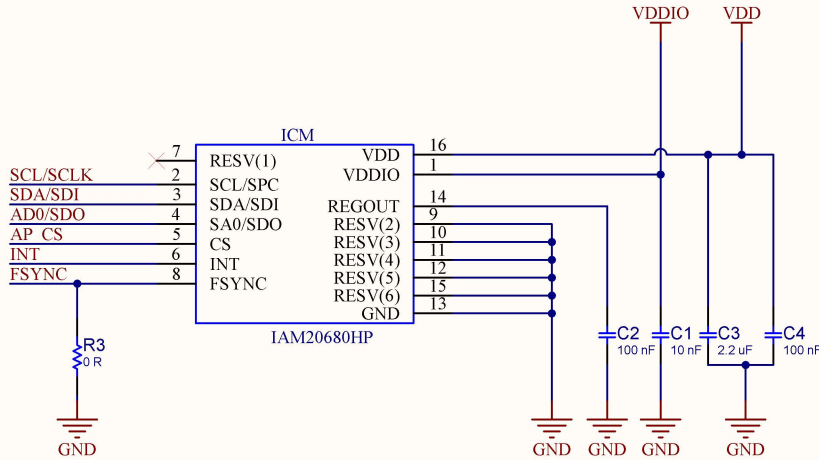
VDDIO
VDD

ICM

7 RESV(1)
SCL/SCLK 2 SCL/SPC
SDA/SDI 3 SDA/SDI
AD0/SDO 4 SA0/SDO
AP CS 5 CS
INT 6 INT
FSYNC 8 FSYNC

VDD 16
VDDIO 1
REGOUT 14
RESV(2) 9
RESV(3) 10
RESV(4) 11
RESV(5) 12
RESV(6) 15
GND 13

IAM20680HP

R3
0 R

C2 100 nF
C1 10 nF
C3 2.2 uF
C4 100 nF

GND
GND
GND
GND
GND